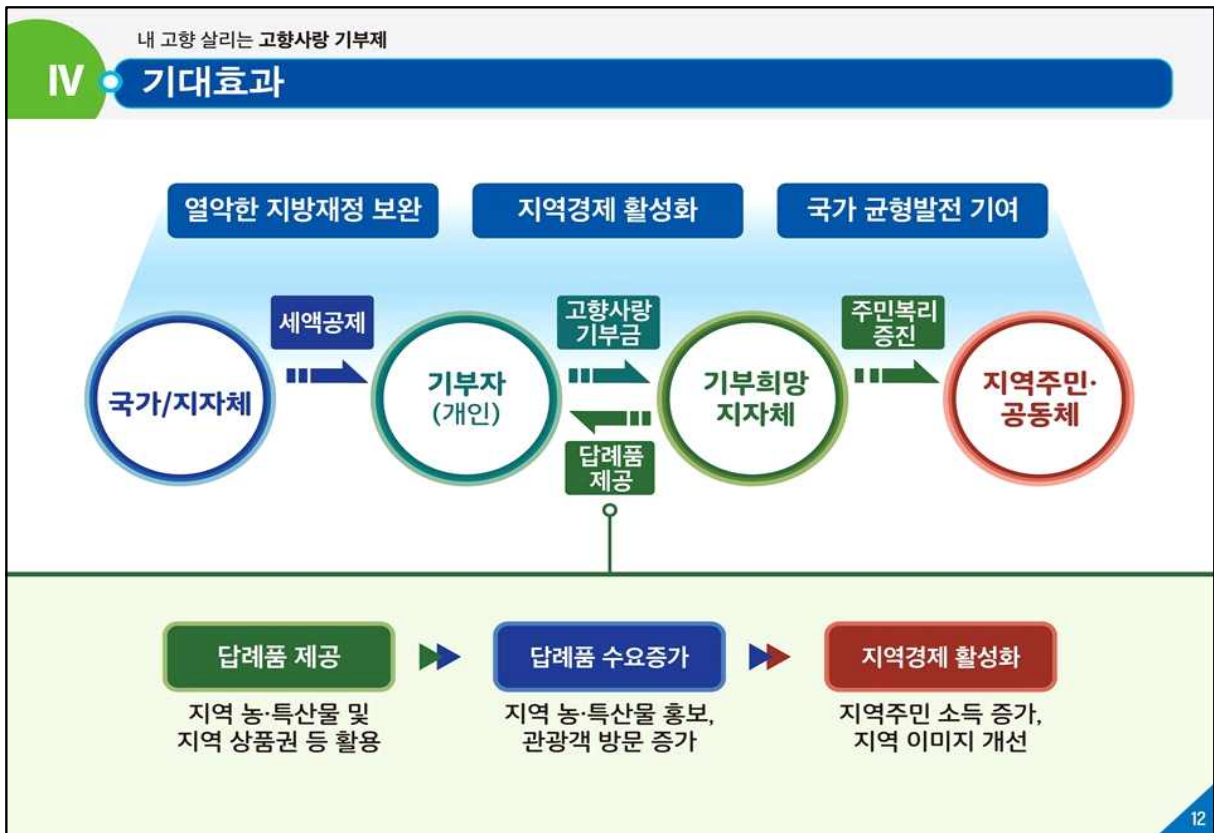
내 고향 살리는 고향사랑 기부제

IV 기대효과

열악한 지방재정 보완

지역경제 활성화

국가 균형발전 기여

국가/지자체

세액공제

기부자 (개인)

고향사랑 기부금

답례품 제공

기부희망 지자체

주민복리 증진

지역주민· 공동체

답례품 제공

지역 농·특산물 및 지역 상품권 등 활용

답례품 수요증가

지역 농·특산물 홍보, 관광객 방문 증가

지역경제 활성화

지역주민 소득 증가, 지역 이미지 개선

12